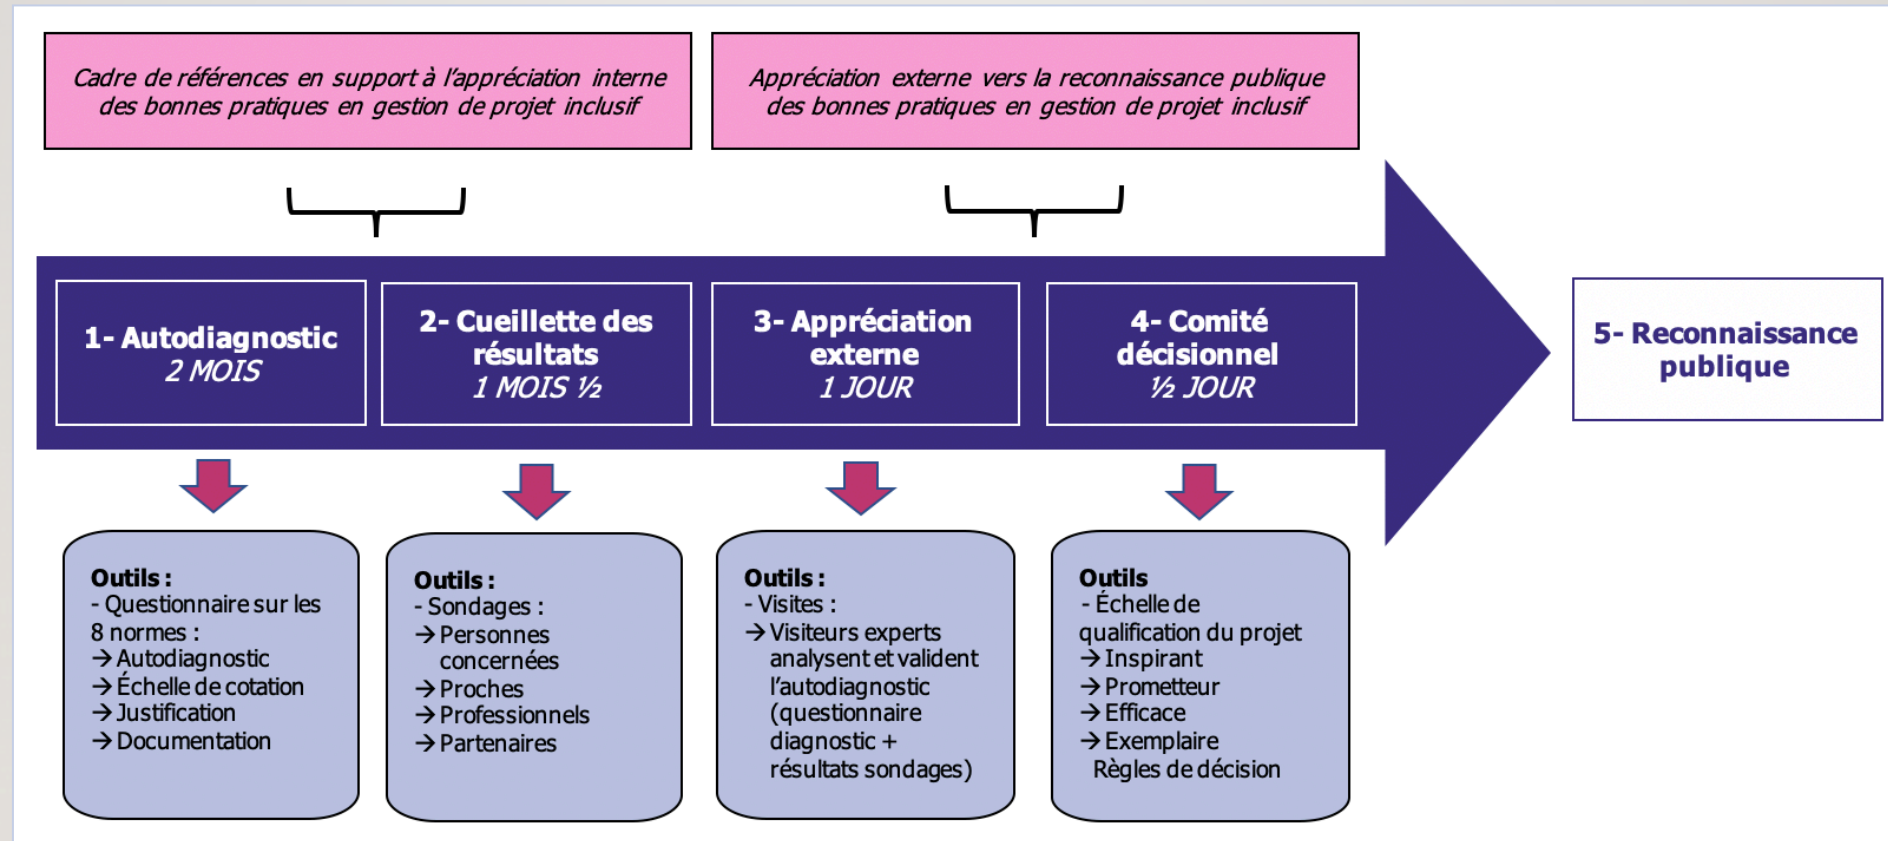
Cadre de références en support à l'appréciation interne des bonnes pratiques en gestion de projet inclusif

Appréciation externe vers la reconnaissance publique des bonnes pratiques en gestion de projet inclusif

1- Autodiagnostic
2 MOIS

2- Cueillette des résultats
1 MOIS ½

3- Appréciation externe
1 JOUR

4- Comité décisionnel
½ JOUR

5- Reconnaissance publique

Outils :
- Questionnaire sur les 8 normes :
→ Autodiagnostic
→ Échelle de cotation
→ Justification
→ Documentation

Outils :
- Sondages :
→ Personnes concernées
→ Proches
→ Professionnels
→ Partenaires

Outils :
- Visites :
→ Visiteurs experts analysent et valident l'autodiagnostic (questionnaire diagnostic + résultats sondages)

Outils
- Échelle de qualification du projet
→ Inspirant
→ Prometteur
→ Efficace
→ Exemplaire
Règles de décision